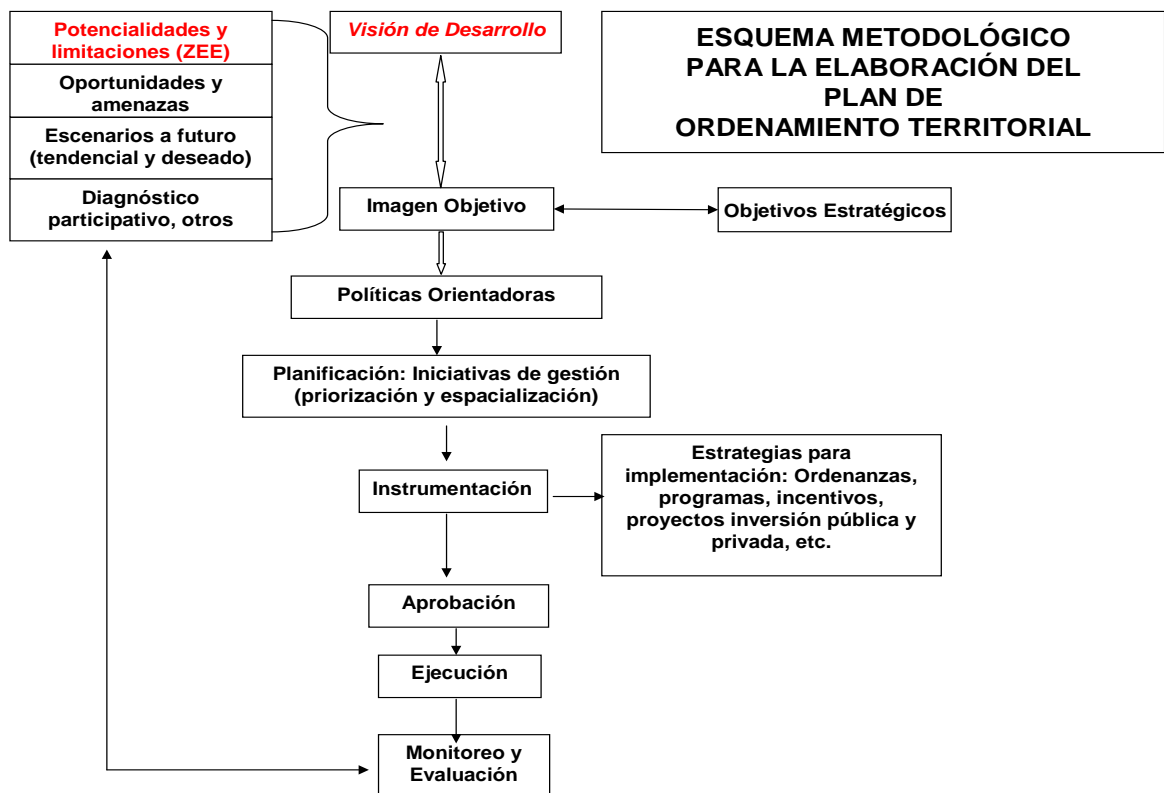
Potencialidades y limitaciones (ZEE)

Oportunidades y amenazas

Escenarios a futuro (tendencial y deseado)

Diagnóstico participativo, otros

Visión de Desarrollo

ESQUEMA METODOLÓGICO PARA LA ELABORACIÓN DEL PLAN DE ORDENAMIENTO TERRITORIAL

Imagen Objetivo

Objetivos Estratégicos

Políticas Orientadoras

Planificación: Iniciativas de gestión (priorización y espacialización)

Instrumentación

Estrategias para implementación: Ordenanzas, programas, incentivos, proyectos inversión pública y privada, etc.

Aprobación

Ejecución

Monitoreo y Evaluación